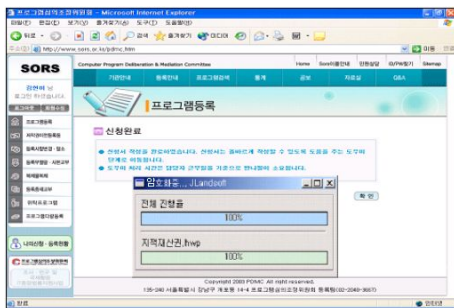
프로그램심의조정위원회 - Microsoft Internet Explorer

파일(F) 편집(E) 보기(V) 즐겨찾기(A) 도구(T) 도움말(H)

뒤로 · 검색 즐겨찾기 미디어

주소(D) http://www.sors.or.kr/pdmc.htm

이동 링크

SORS

Computer Program Deliberation & Mediation Committee

Home Sors이용안내 민원상담 Q/PW찾기 Sitemap

기관안내 등록안내 프로그램검색 통계 공보 자료실 Q&A

김현석 님
로그인 하셨습니다.

프로그램등록

신청완료

전자서 작성을 완료하였습니다. 전자서는 등록으로 작성할 수 있도록 도움을 주는 도우미 단계로 이동합니다.

도우미 처리 시간은 일반적 근무일을 기준으로 안내됩니다.

확 인

암호화중... JLandsoft

전체 진행율

100%

지역재산권.hwp

100%

Copyright 2003 PDMC All right reserved.

135-240 서울특별시 강남구 개포동 14-4 프로그램심의조정위원회 등록팀(02-2040-3667)

완료

인터넷